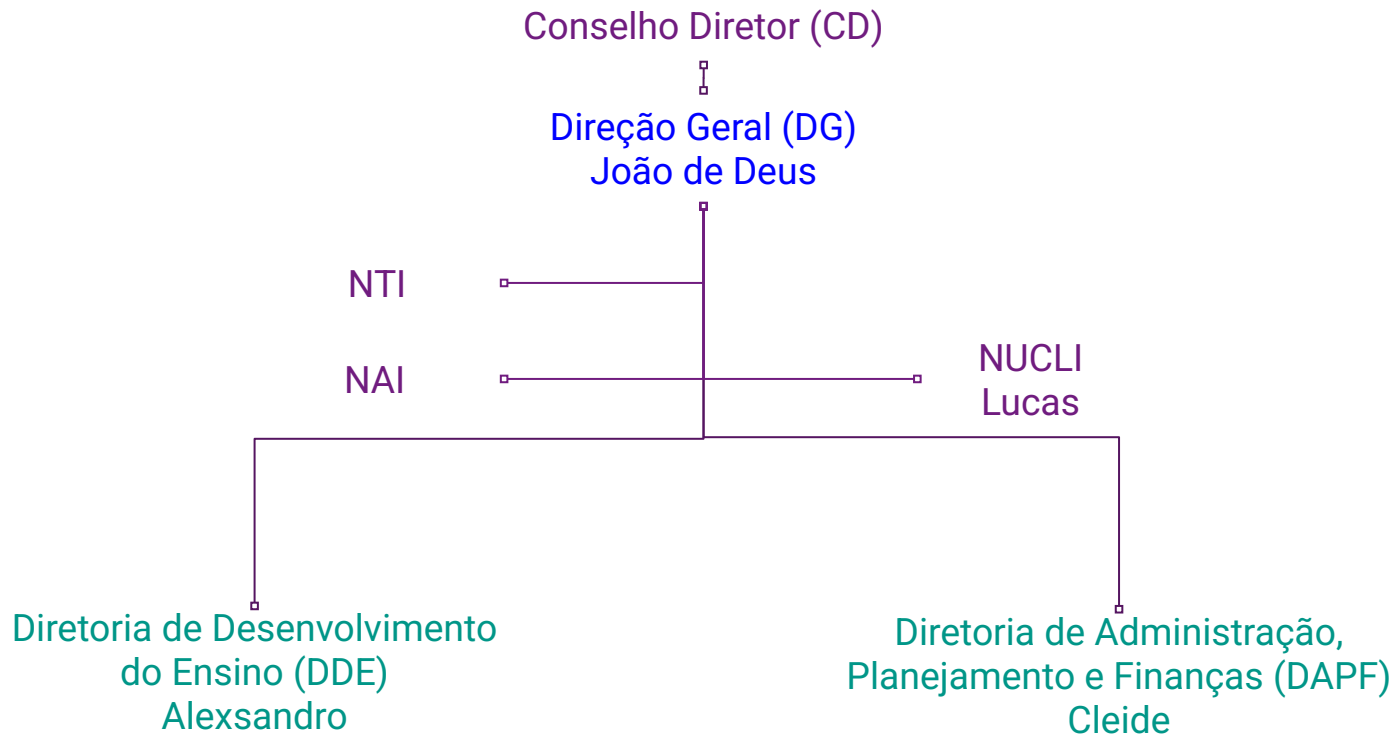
Conselho Diretor (CD)

Direção Geral (DG)
João de Deus

NTI

NAI

NUCLI
Lucas

Diretoria de Desenvolvimento do Ensino (DDE)
Alexsandro

Diretoria de Administração, Planejamento e Finanças (DAPF)
Cleide